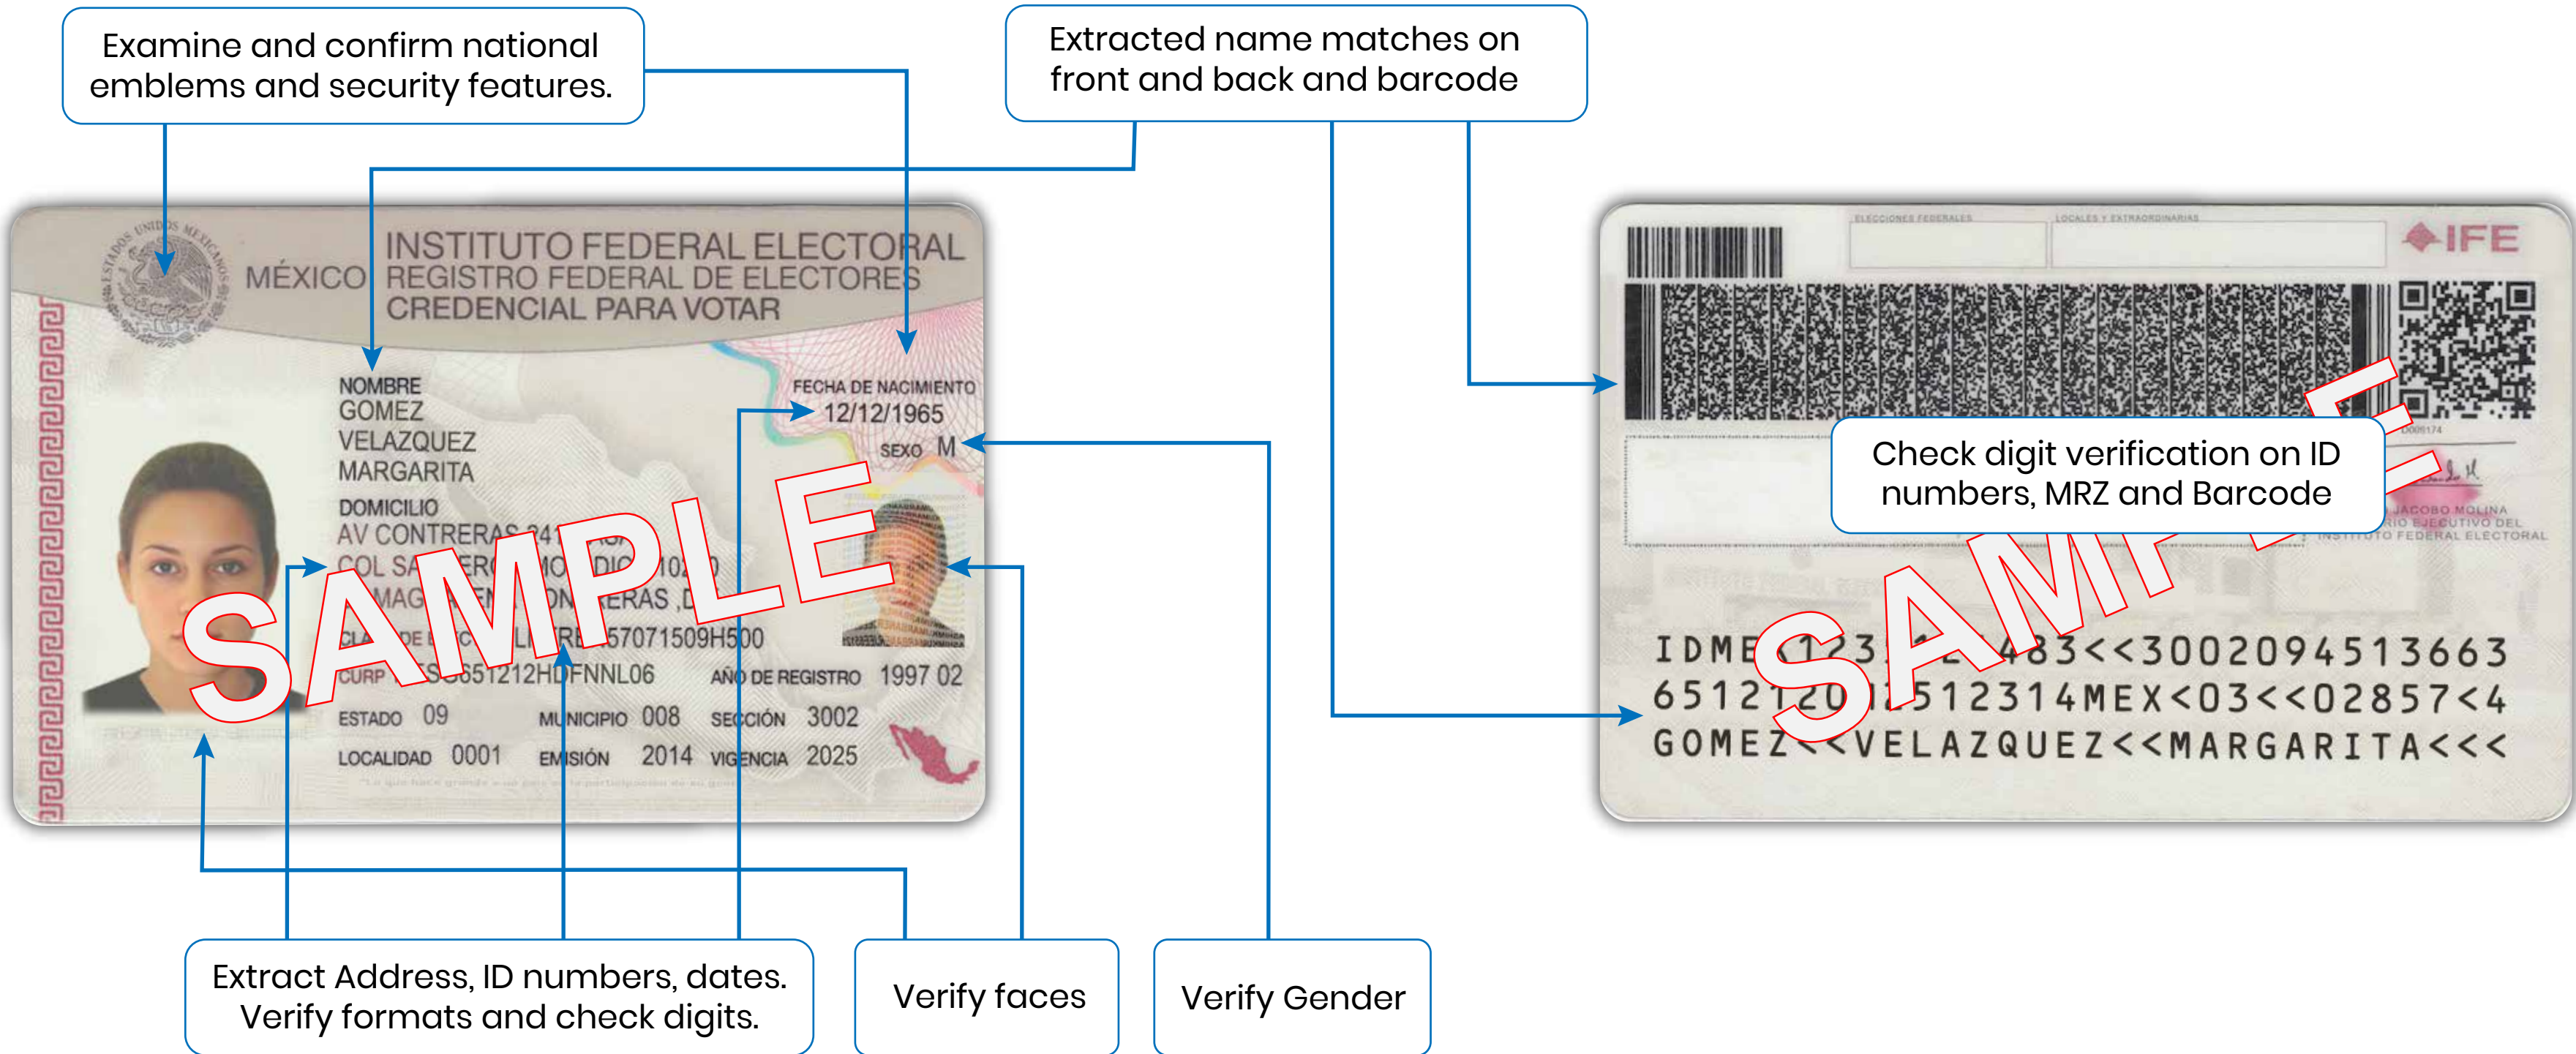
Examine and confirm national emblems and security features.

Extracted name matches on front and back and barcode

ESTADOS UNIDOS MEXICANOS

MÉXICO INSTITUTO FEDERAL ELECTORAL
REGISTRO FEDERAL DE ELECTORES
CREDENCIAL PARA VOTAR

NOMBRE
GOMEZ
VELAZQUEZ
MARGARITA

FECHA DE NACIMIENTO
12/12/1965
SEXO M

DOMICILIO
AV CONTRERAS 241 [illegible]
COL SA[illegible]
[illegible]MAG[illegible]ERAS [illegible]

CLA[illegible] DE E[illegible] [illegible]57071509H500
CURP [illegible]651212H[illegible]FNNL06
AÑO DE REGISTRO 1997 02
ESTADO 09 MUNICIPIO 008 SECCIÓN 3002
LOCALIDAD 0001 EMISIÓN 2014 VIGENCIA 2025

SAMPLE

ELECCIONES FEDERALES LOCALES Y EXTRAORDINARIAS
IFE

Check digit verification on ID numbers, MRZ and Barcode

JACOBO MOLINA
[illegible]RIO EJECUTIVO DEL
INSTITUTO FEDERAL ELECTORAL

IDME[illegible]123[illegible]483<<3002094513663
6512120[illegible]512314MEX<03<<02857<4
GOMEZ<<VELAZQUEZ<<MARGARITA<<<

SAMPLE

Extract Address, ID numbers, dates. Verify formats and check digits.

Verify faces

Verify Gender